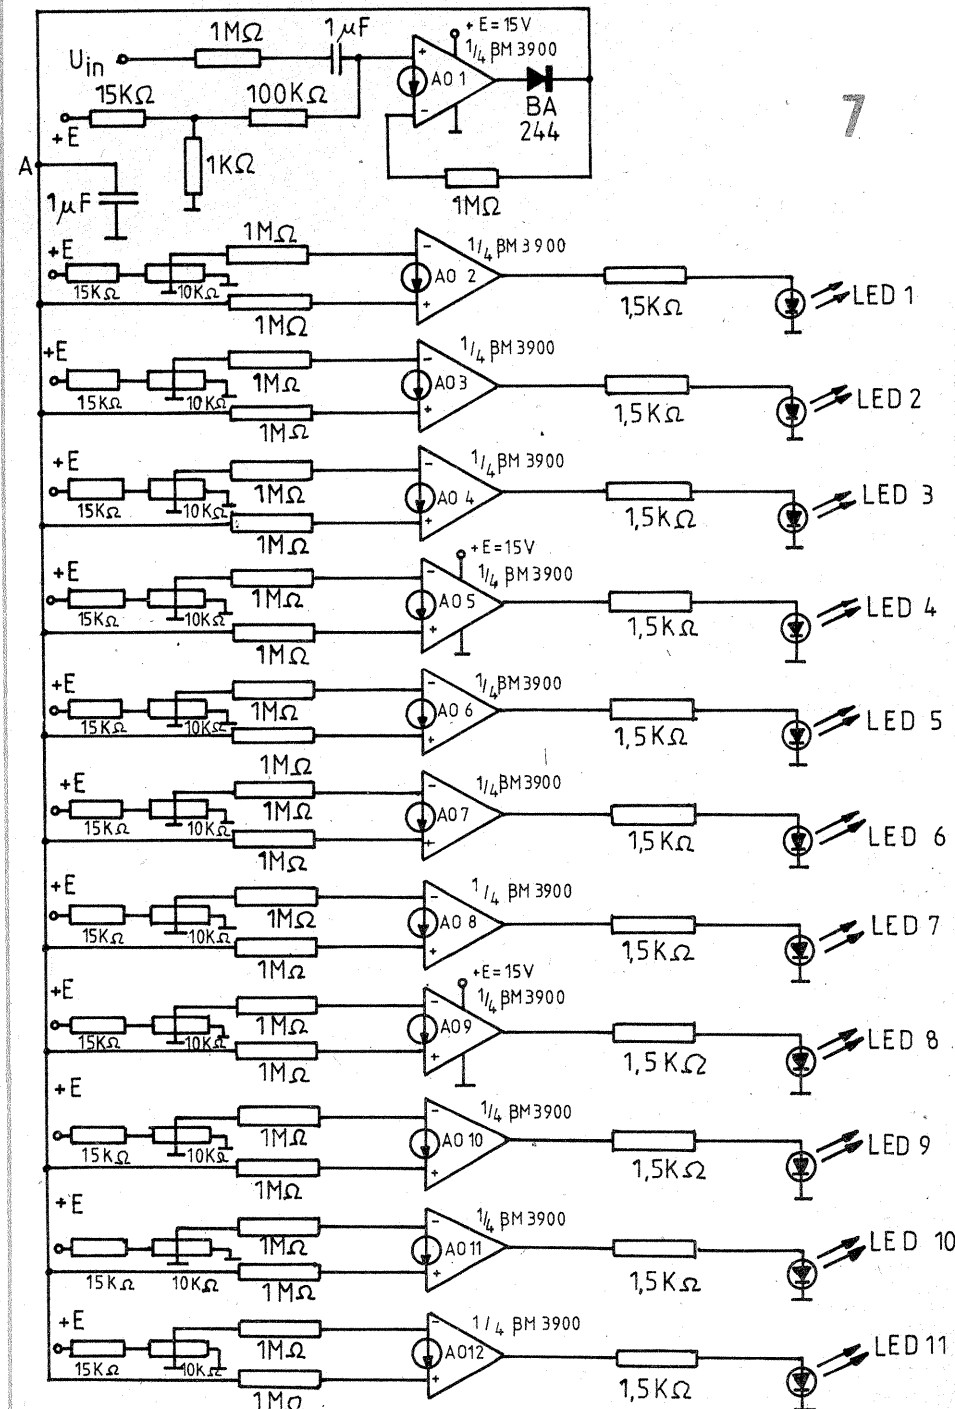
1MΩ
1μF
+E = 15V
1/4 βM 3900
$U_{in}$
AO 1
15KΩ
100KΩ
BA 244
+E
7
A
1KΩ
1μF
1MΩ

+E
1MΩ
1/4 βM 3900
AO 2
15KΩ
10KΩ
1MΩ
1,5KΩ
LED 1

+E
1/4 βM 3900
AO 3
15KΩ
10KΩ
1MΩ
1MΩ
1,5KΩ
LED 2

+E
1/4 βM 3900
AO 4
15KΩ
10KΩ
1MΩ
1MΩ
1,5KΩ
LED 3

+E
+E=15V
1/4 βM 3900
AO 5
15KΩ
10KΩ
1MΩ
1MΩ
1,5KΩ
LED 4

+E
1/4 βM 3900
AO 6
15KΩ
10KΩ
1MΩ
1MΩ
1,5KΩ
LED 5

+E
1/4 βM 3900
AO 7
15KΩ
10KΩ
1MΩ
1MΩ
1,5KΩ
LED 6

+E
1/4 βM 3900
AO 8
15KΩ
10KΩ
1MΩ
1MΩ
1,5KΩ
LED 7

+E
+E=15V
1/4 βM 3900
AO 9
15KΩ
10KΩ
1MΩ
1MΩ
1,5KΩ
LED 8

+E
1/4 βM 3900
AO 10
15KΩ
10KΩ
1MΩ
1MΩ
1,5KΩ
LED 9

+E
1/4 βM 3900
AO 11
15KΩ
10KΩ
1MΩ
1MΩ
1,5KΩ
LED 10

+E
1/4 βM 3900
AO 12
15KΩ
10KΩ
1MΩ
1MΩ
1,5KΩ
LED 11